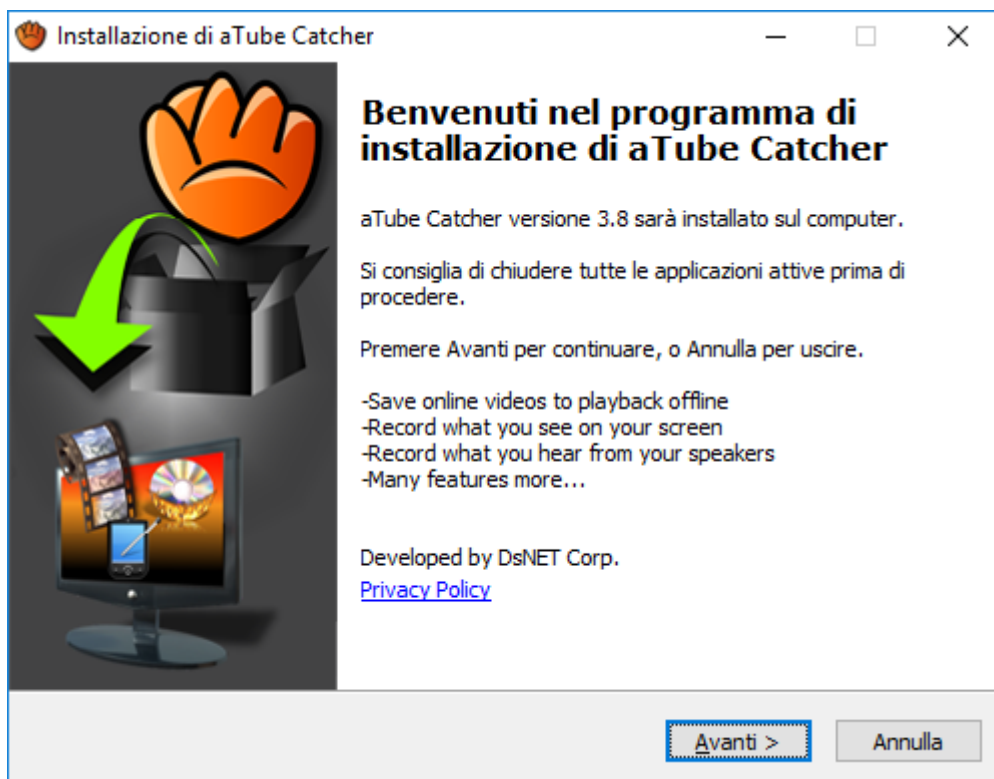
Installazione di aTube Catcher

Benvenuti nel programma di installazione di aTube Catcher

aTube Catcher versione 3.8 sarà installato sul computer.

Si consiglia di chiudere tutte le applicazioni attive prima di procedere.

Premere Avanti per continuare, o Annulla per uscire.

-Save online videos to playback offline
-Record what you see on your screen
-Record what you hear from your speakers
-Many features more...

Developed by DsNET Corp.
Privacy Policy

Avanti >
Annulla